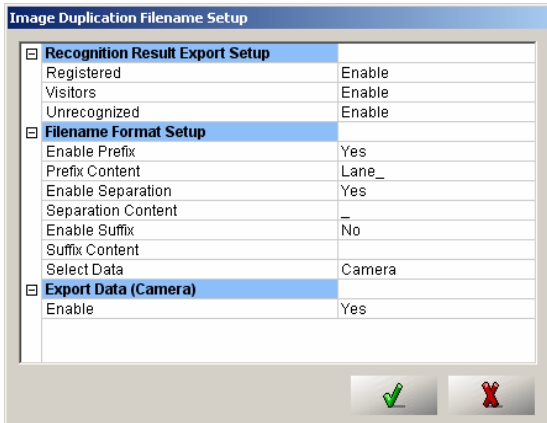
Image Duplication Filename Setup

| | |
|---|---|
| ⊟ Recognition Result Export Setup | |
| Registered | Enable |
| Visitors | Enable |
| Unrecognized | Enable |
| ⊟ Filename Format Setup | |
| Enable Prefix | Yes |
| Prefix Content | Lane_ |
| Enable Separation | Yes |
| Separation Content | _ |
| Enable Suffix | No |
| Suffix Content | |
| Select Data | Camera |
| ⊟ Export Data (Camera) | |
| Enable | Yes |